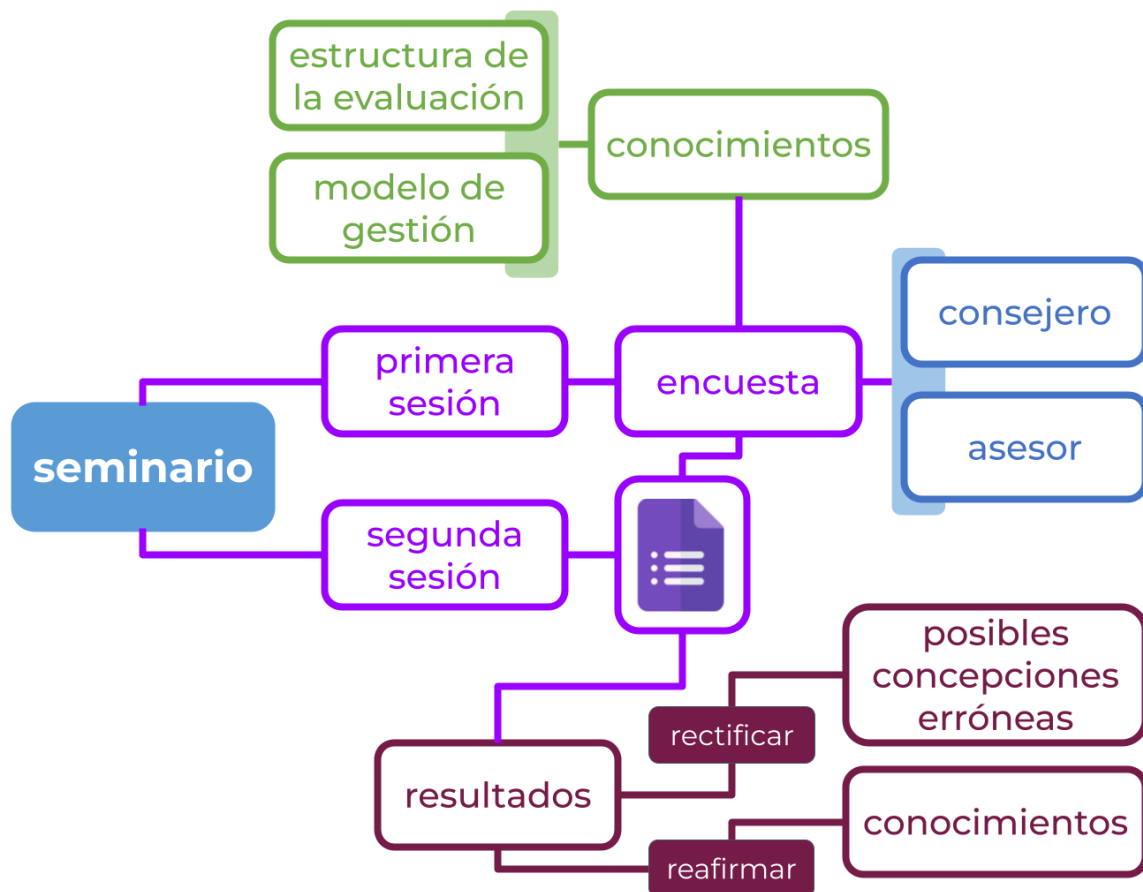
estructura de la evaluación

modelo de gestión

conocimientos

consejero

asesor

seminario

primera sesión

encuesta

segunda sesión

posibles concepciones erróneas

rectificar

resultados

conocimientos

reafirmar